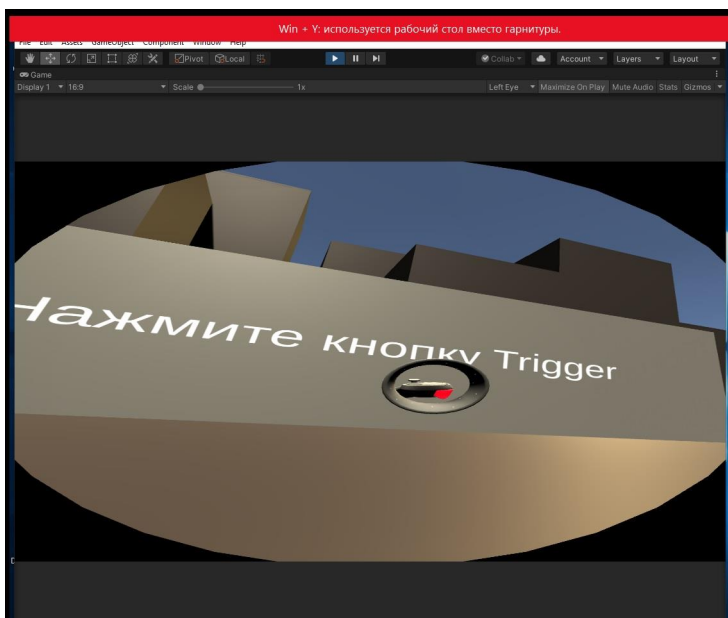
Win + Y: используется рабочий стол вместо гарнитуры.

File Edit Assets GameObject Component Window Help

Pivot Local

Collab Account Layers Layout

Game

Display 1 16:9 Scale 1x Left Eye Maximize On Play Mute Audio Stats Gizmos

Нажмите кнопку Trigger